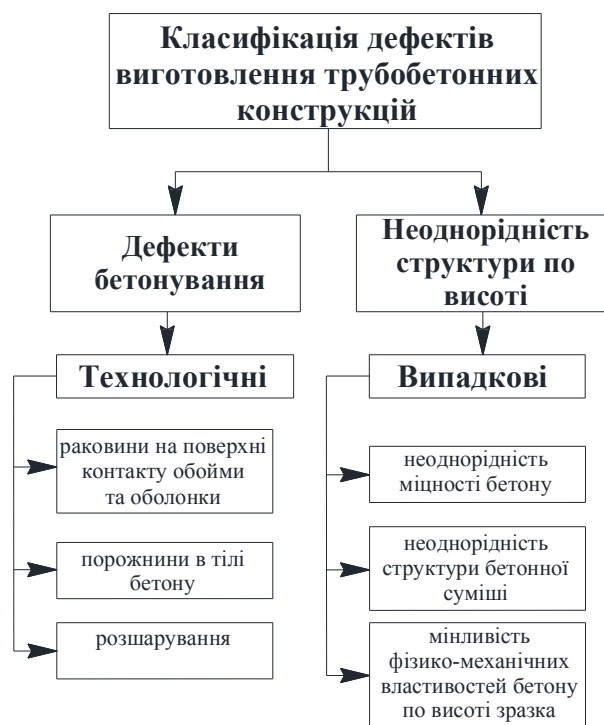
Класифікація дефектів виготовлення трубобетонних конструкцій

Дефекти бетонування

Технологічні

раковини на поверхні контакту обойми та оболонки

порожнини в тілі бетону

розшарування

Неоднорідність структури по висоті

Випадкові

неоднорідність міцності бетону

неоднорідність структури бетонної суміші

мінливість фізико-механічних властивостей бетону по висоті зразка